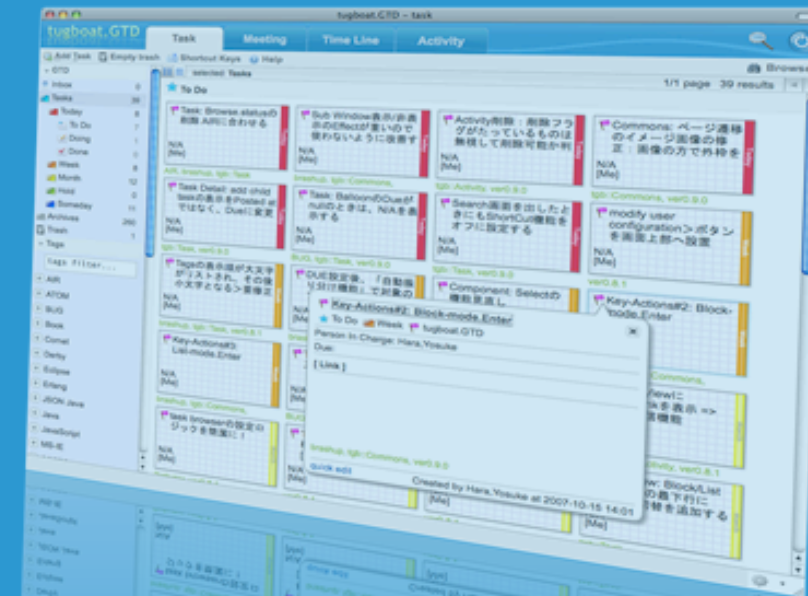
tugboat.GTD – task

tugboat.GTD

Task

Meeting

Time Line

Activity

Add Task

Empty trash

Shortcut Keys

Help

Browse

GTD

Inbox

Tasks 39

Today

To Do

Doing

Done

Week

Month

Hold

Someday

Archives 260

Trash

Tags

Tags filter...

AIR

ATOM

BUG

Book

Comet

Derby

Eclipse

Erlang

JSON Java

Java

JavaScript

MS-IE

selected: Tasks

1/1 page 39 results

To Do

Task: Browse.statusの削除 AIRに合わせる

N/A
[Me]

AIR, freshup, tgb: Task

Sub Window表示/非表示のEffectが重いので使わないように修正する

N/A
[Me]

freshup, tgb: Commons,

Activity削除：削除フラグがたっているものは無視して削除可能か判

N/A
[Me]

tgb: Activity, ver0.9.0

Commons: ページ遷移のイメージ画像の修正：画像の方で外枠を

N/A
[Me]

tgb: Commons, ver0.9.0

Task Detail: add child taskの表示をPosted atではなく、Dueに変更

N/A
[Me]

tgb: Task, ver0.9.0

Task: BalloonのDueがnullのときは、N/Aを表示する

N/A
[Me]

BUG, tgb: Task, ver0.9.0

Search画面を出したときにもShortCut機能をオフに設定する

N/A
[Me]

tgb: Task, ver0.9.0

modify user configuration>ボタンを画面上部へ設置

N/A
[Me]

ver0.8.1

Tagsの表示順が大文字がリストされ、その後小文字となる>修

N/A
[Me]

freshup, tgb: Task, ver0.8.1

DUE設定後、「自動振り分け機能」で対象の

Component: Selectの機能見直し

Key-Actions#2: Block-mode.Enter

Key-Actions#3: List-mode.Enter

N/A
[Me]

freshup, tgb: Commons,

Key-Actions#2: Block-mode.Enter

To Do

Week

tugboat.GTD

Person In Charge: Hara,Yosuke

Due:

[ Link ]

freshup, tgb: Commons, ver0.9.0

quick edit

Created by Hara,Yosuke at 2007-10-15 14:01

task browserの設定のジックを整理に！

N/A
[Me]

Commons,

Viewに を表示 => 連機能

ivity, ver0.8.1

w: Block/List の最下行に 替きを追加する

[Me]